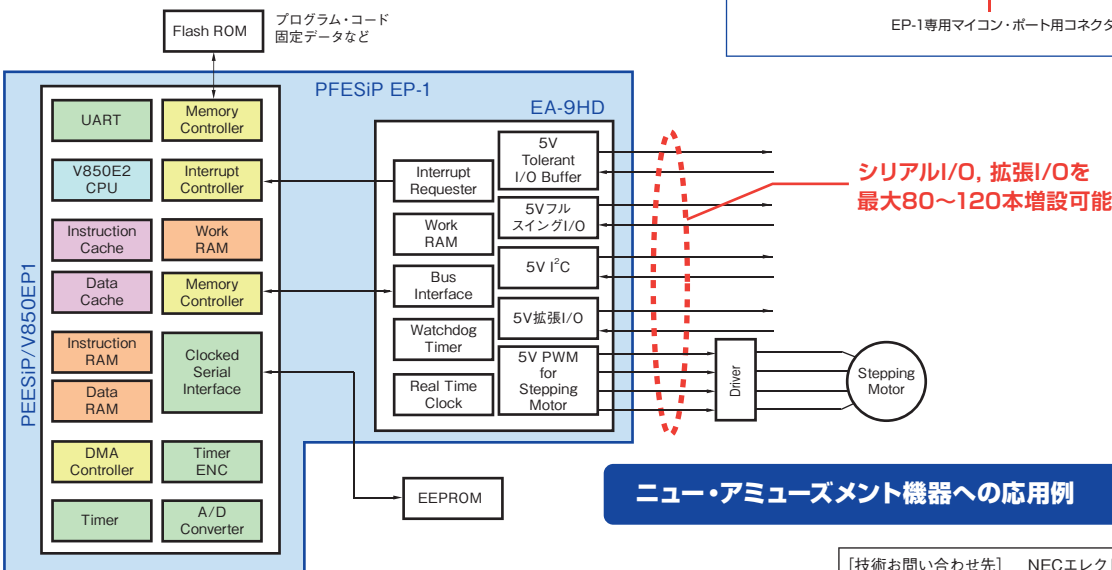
Flash ROM
プログラム・コード
固定データなど

EP-1専用マイコン・ポート用コネクタ

PFESiP EP-1

EA-9HD

UART
Memory Controller
V850E2 CPU
Interrupt Controller
Instruction Cache
Work RAM
Data Cache
Memory Controller
Instruction RAM
Clocked Serial Interface
Data RAM
DMA Controller
Timer ENC
Timer
A/D Converter

PEESiP/V850EP1

Interrupt Requester
Work RAM
Bus Interface
Watchdog Timer
Real Time Clock

5V Tolerant I/O Buffer
5Vフルスイング I/O
5V $I^2C$
5V拡張I/O
5V PWM for Stepping Motor

シリアルI/O, 拡張I/Oを
最大80～120本増設可能

Driver
Stepping Motor

EEPROM

ニュー・アミューズメント機器への応用例

[技術お問い合わせ先]　NECエレク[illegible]